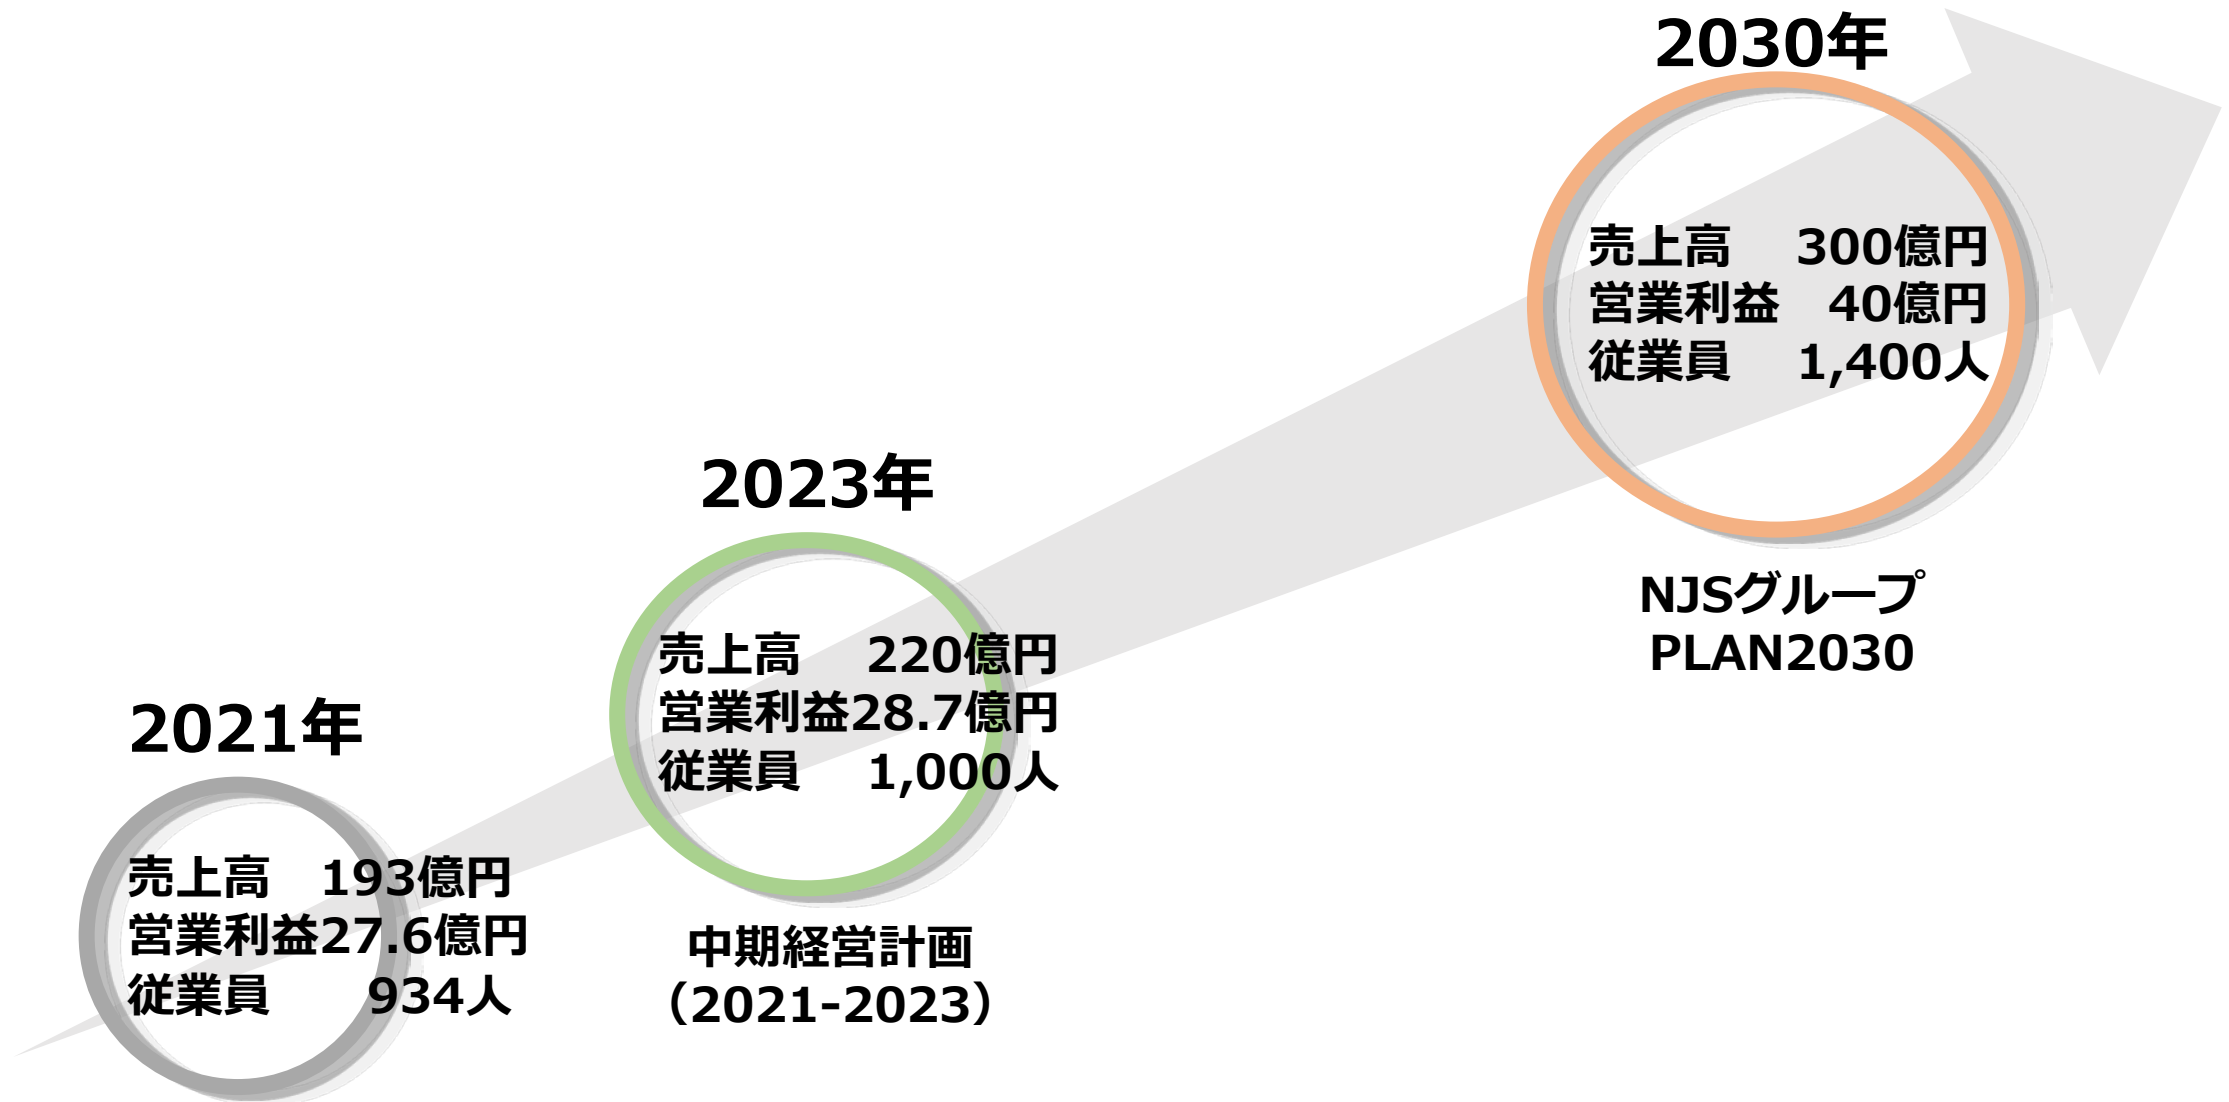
2030年

売上高　300億円
営業利益　40億円
従業員　1,400人

NJSグループ
PLAN2030

2023年

売上高　220億円
営業利益28.7億円
従業員　1,000人

中期経営計画
（2021-2023）

2021年

売上高　193億円
営業利益27.6億円
従業員　934人